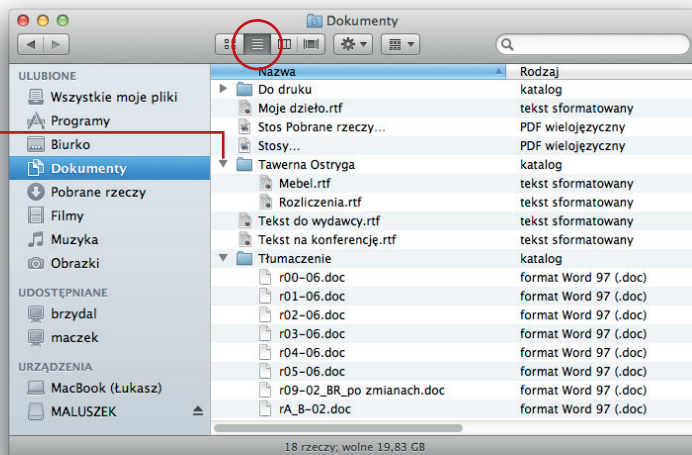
Dokumenty

ULUBIONE
Wszystkie moje pliki
Programy
Biurko
Dokumenty
Pobrane rzeczy
Filmy
Muzyka
Obrazki

UDOSTĘPNIANE
brzydal
maczek

URZĄDZENIA
MacBook (Łukasz)
MALUSZEK

| Nazwa | Rodzaj |
|---|---|
| Do druku | katalog |
| Moje dzieło.rtf | tekst sformatowany |
| Stos Pobrane rzeczy... | PDF wielojęzyczny |
| Stosy... | PDF wielojęzyczny |
| Tawerna Ostryga | katalog |
| Mebel.rtf | tekst sformatowany |
| Rozliczenia.rtf | tekst sformatowany |
| Tekst do wydawcy.rtf | tekst sformatowany |
| Tekst na konferencję.rtf | tekst sformatowany |
| Tłumaczenie | katalog |
| r00–06.doc | format Word 97 (.doc) |
| r01–06.doc | format Word 97 (.doc) |
| r02–06.doc | format Word 97 (.doc) |
| r03–06.doc | format Word 97 (.doc) |
| r04–06.doc | format Word 97 (.doc) |
| r05–06.doc | format Word 97 (.doc) |
| r09–02_BR_po zmianach.doc | format Word 97 (.doc) |
| rA_B–02.doc | format Word 97 (.doc) |

18 rzeczy; wolne 19,83 GB